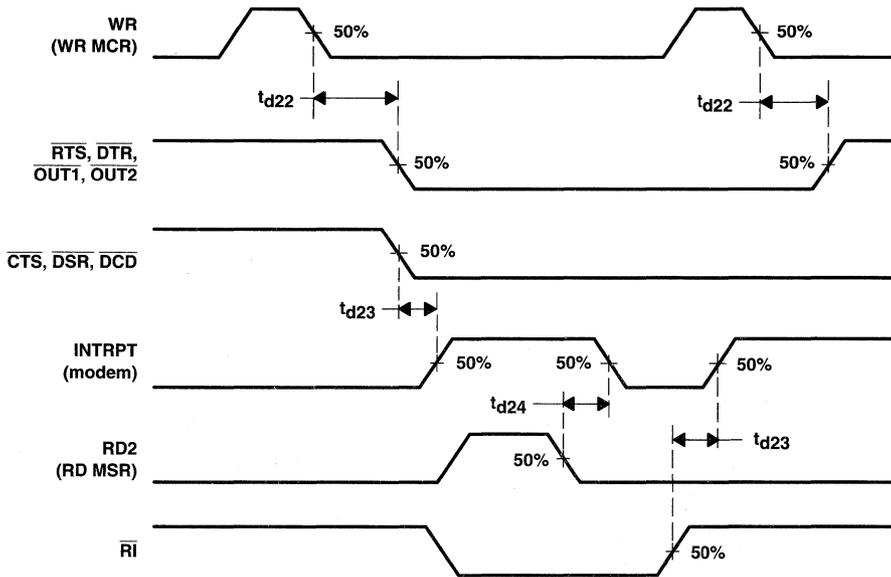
WR
(WR MCR)

50%

50%

$t_{d22}$

$t_{d22}$

$\overline{RTS}$, $\overline{DTR}$,
$\overline{OUT1}$, $\overline{OUT2}$

50%

50%

$\overline{CTS}$, $\overline{DSR}$, $\overline{DCD}$

50%

$t_{d23}$

INTRPT
(modem)

50%

50%

50%

$t_{d24}$

RD2
(RD MSR)

50%

$t_{d23}$

$\overline{RI}$

50%